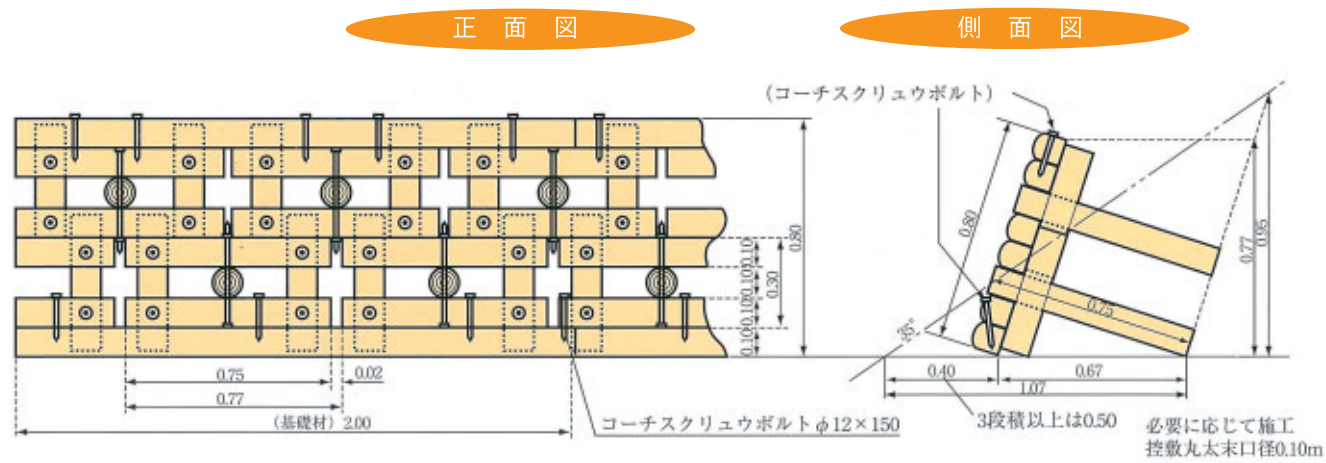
正 面 図

側 面 図

（コーチスクリュウボルト）

0.80

0.10 0.10 0.10 0.10 0.10

0.30

0.80

0.75

0.02

0.77

（基礎材）2.00

コーチスクリュウボルト $\phi 12 \times 150$

0.80

0.77

0.95

0.75

35°

0.40

0.67

1.07

3段積以上は0.50

必要に応じて施工
控敷丸太末口径0.10m